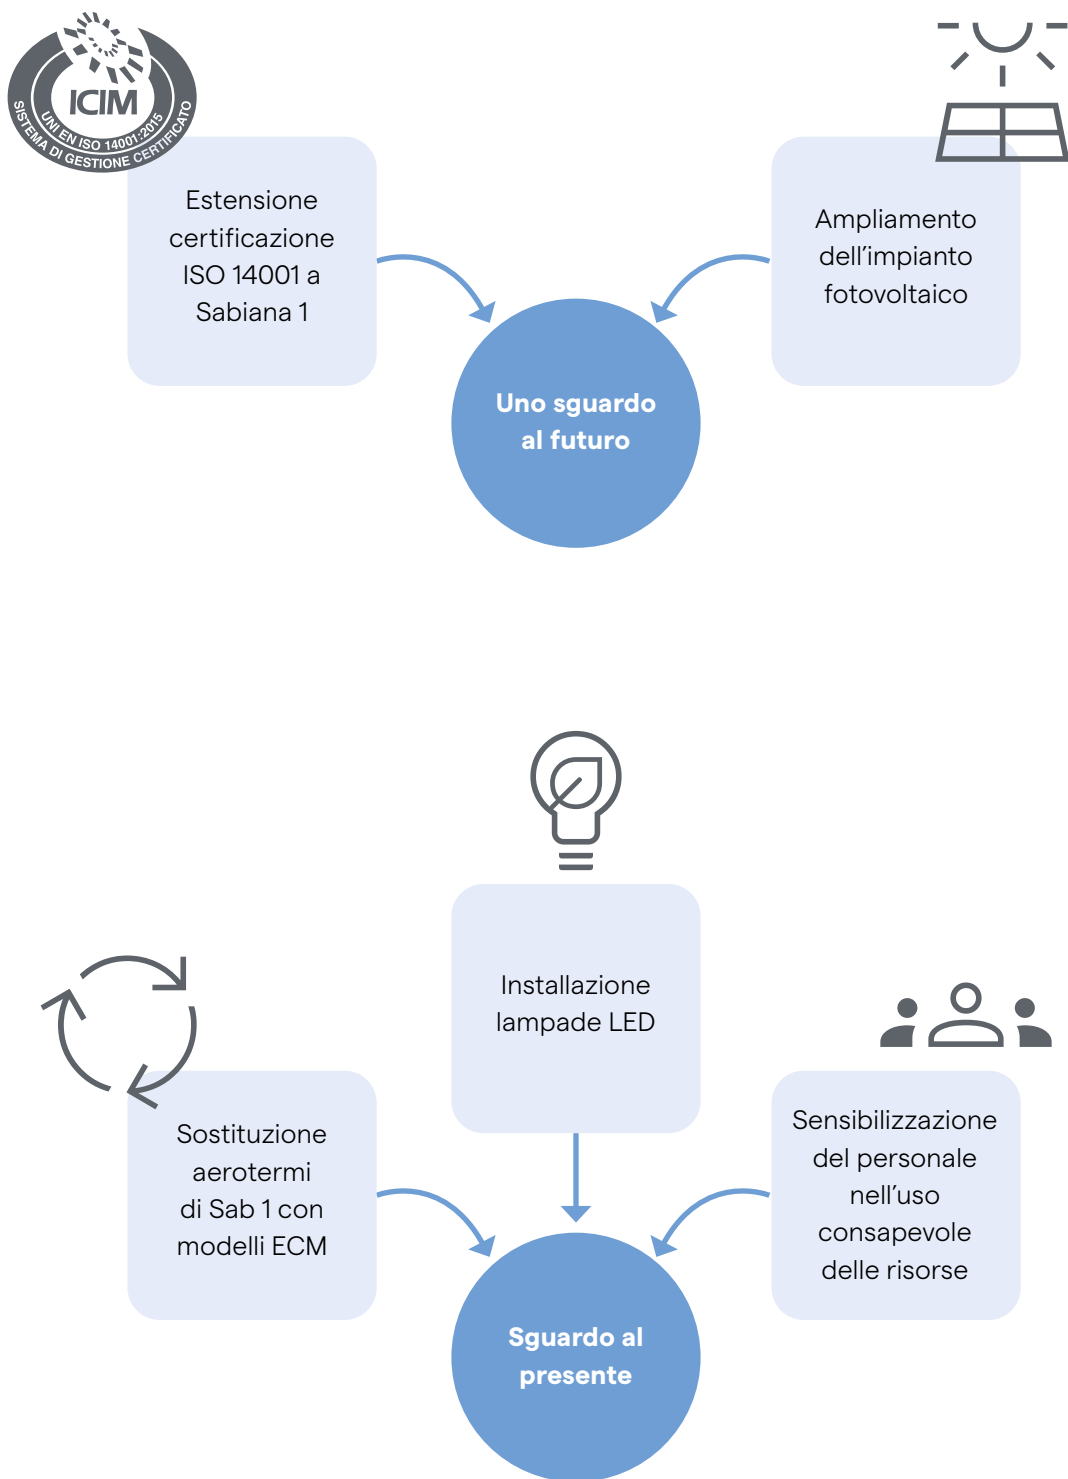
ICIM
UNI EN ISO 14001:2015
SISTEMA DI GESTIONE CERTIFICATO

Estensione certificazione ISO 14001 a Sabiana 1

Ampliamento dell’impianto fotovoltaico

Uno sguardo al futuro

Installazione lampade LED

Sostituzione aerotermi di Sab 1 con modelli ECM

Sensibilizzazione del personale nell’uso consapevole delle risorse

Sguardo al presente